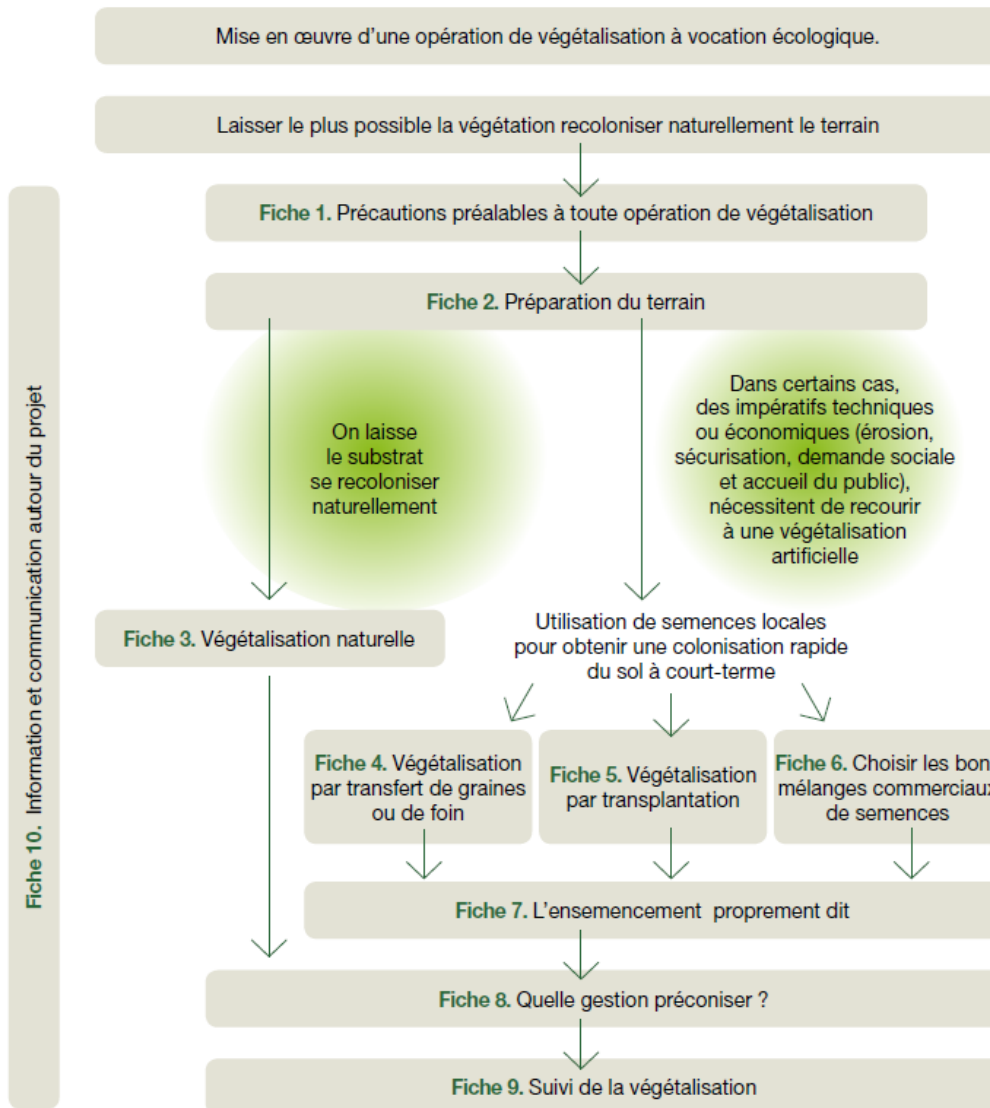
Mise en œuvre d’une opération de végétalisation à vocation écologique.

Laisser le plus possible la végétation recoloniser naturellement le terrain

Fiche 10. Information et communication autour du projet

Fiche 1. Précautions préalables à toute opération de végétalisation

Fiche 2. Préparation du terrain

On laisse le substrat se recoloniser naturellement

Dans certains cas, des impératifs techniques ou économiques (érosion, sécurisation, demande sociale et accueil du public), nécessitent de recourir à une végétalisation artificielle

Fiche 3. Végétalisation naturelle

Utilisation de semences locales pour obtenir une colonisation rapide du sol à court-terme

Fiche 4. Végétalisation par transfert de graines ou de foin

Fiche 5. Végétalisation par transplantation

Fiche 6. Choisir les bon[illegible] mélanges commerciau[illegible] de semences

Fiche 7. L’ensemencement proprement dit

Fiche 8. Quelle gestion préconiser ?

Fiche 9. Suivi de la végétalisation